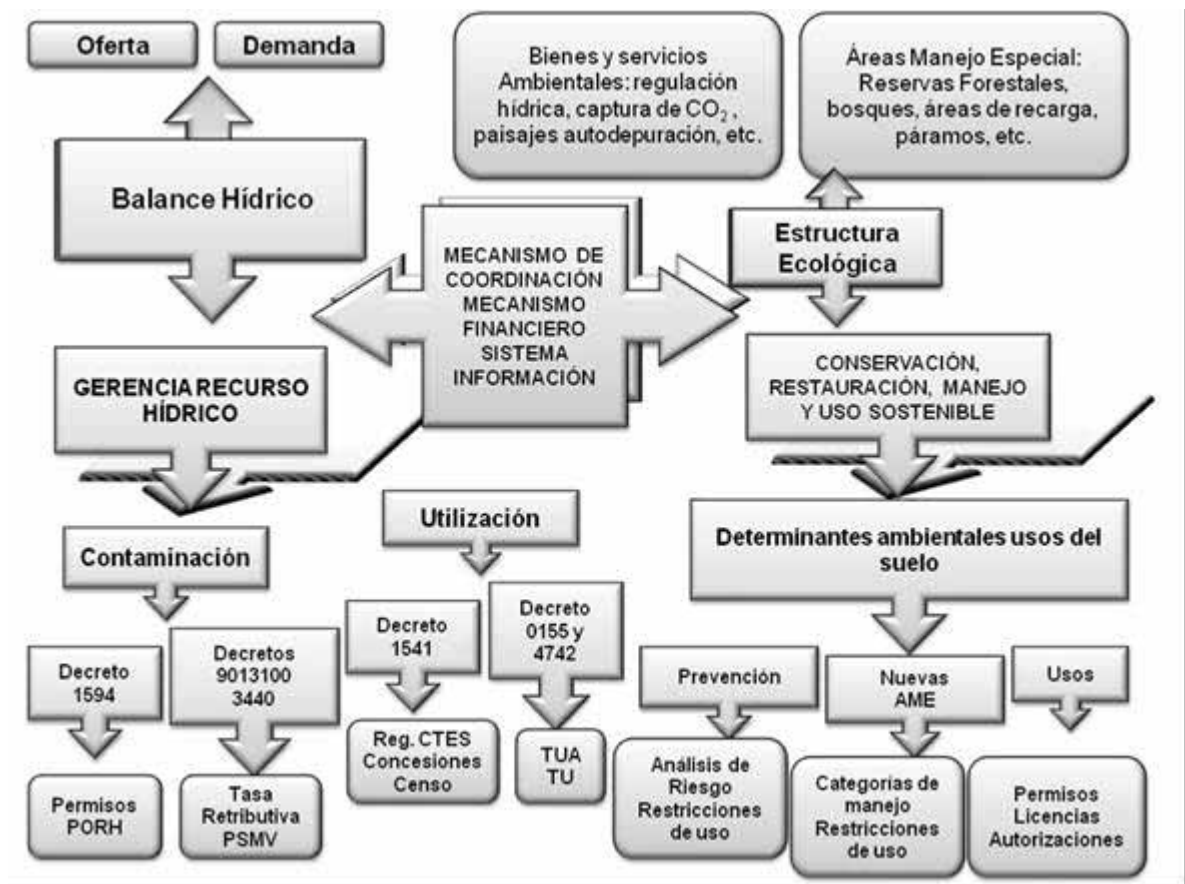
Oferta

Demanda

Bienes y servicios Ambientales: regulación hídrica, captura de $CO_2$, paisajes autodepuración, etc.

Áreas Manejo Especial: Reservas Forestales, bosques, áreas de recarga, páramos, etc.

Balance Hídrico

MECANISMO DE COORDINACIÓN MECANISMO FINANCIERO SISTEMA INFORMACIÓN

Estructura Ecológica

GERENCIA RECURSO HÍDRICO

CONSERVACIÓN, RESTAURACIÓN, MANEJO Y USO SOSTENIBLE

Utilización

Contaminación

Determinantes ambientales usos del suelo

Decreto 1541

Decreto 0155 y 4742

Decreto 1594

Decretos 9013100 3440

Prevención

Nuevas AME

Usos

Reg. CTES Concesiones Censo

TUA TU

Análisis de Riesgo Restricciones de uso

Categorías de manejo Restricciones de uso

Permisos Licencias Autorizaciones

Permisos PORH

Tasa Retributiva PSMV